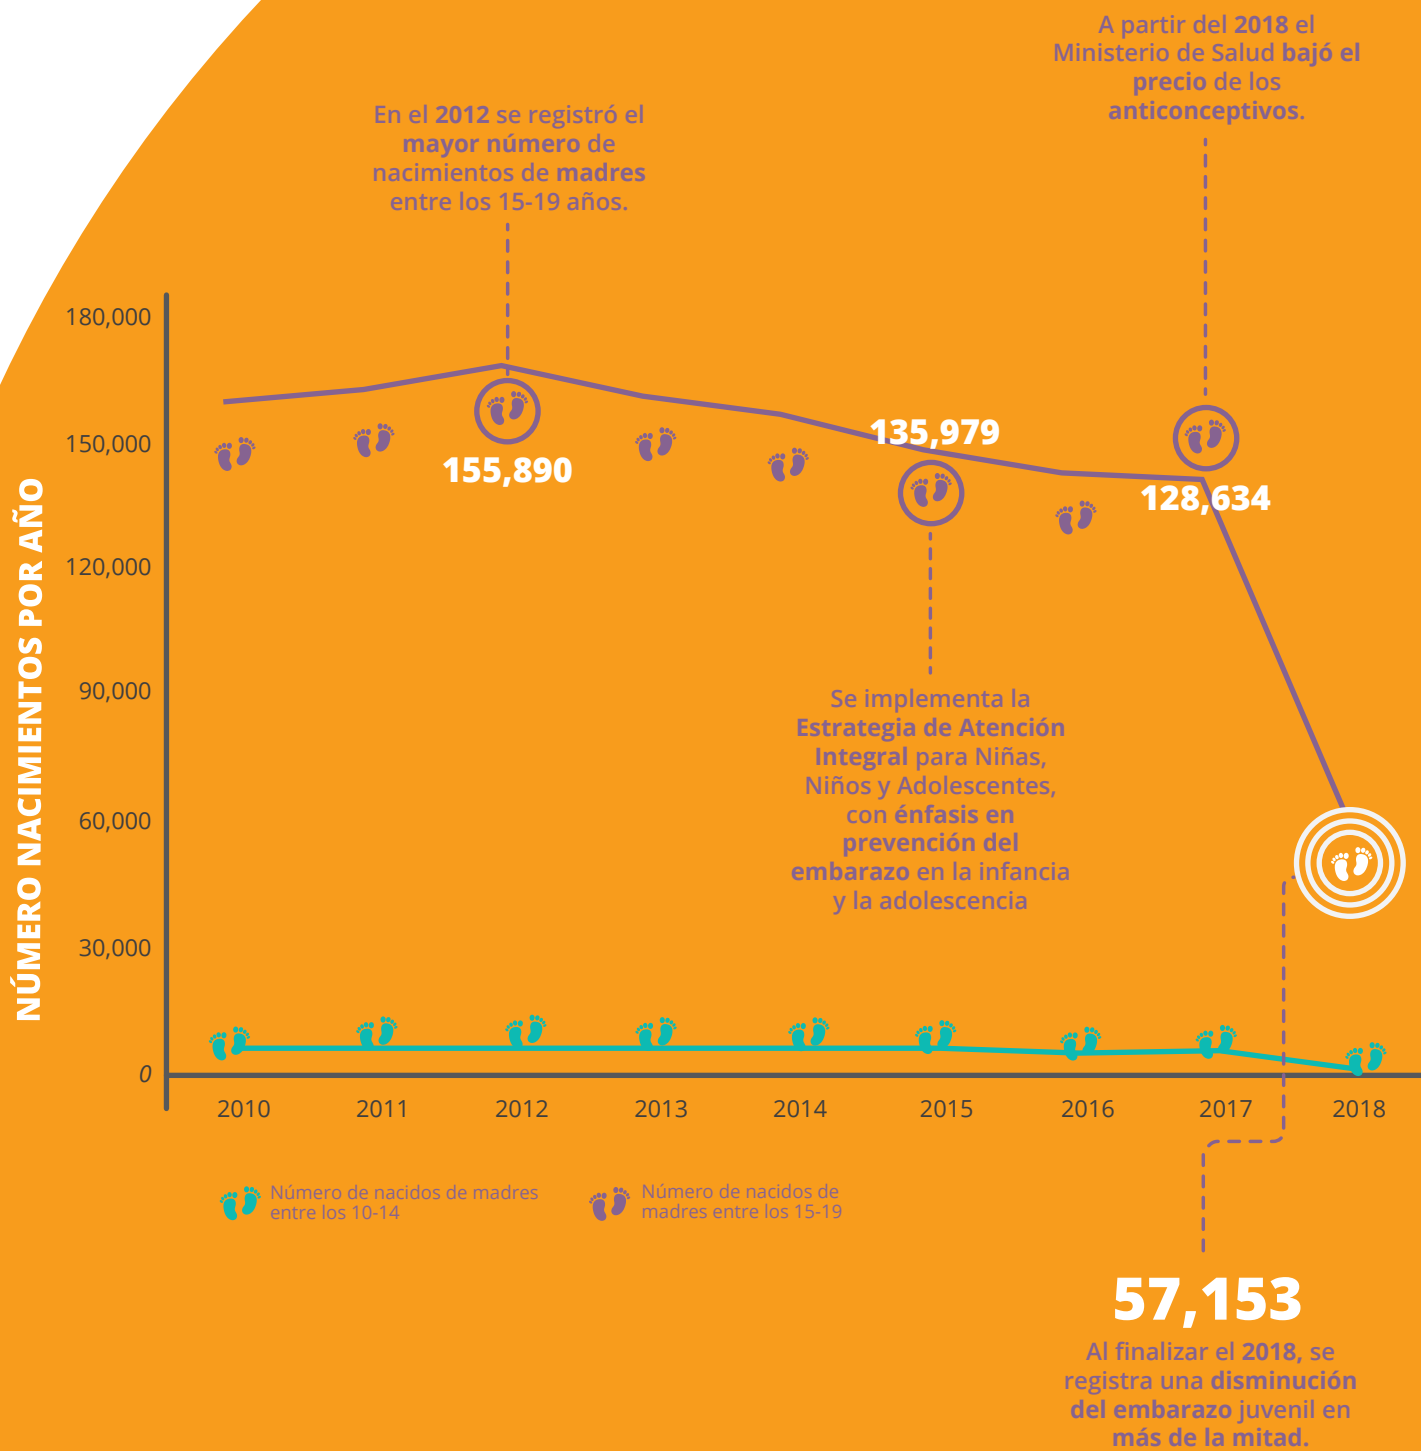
A partir del 2018 el Ministerio de Salud bajó el precio de los anticonceptivos.

En el 2012 se registró el mayor número de nacimientos de madres entre los 15-19 años.

NÚMERO NACIMIENTOS POR AÑO

180,000

150,000

120,000

90,000

60,000

30,000

0

155,890

135,979

128,634

Se implementa la Estrategia de Atención Integral para Niñas, Niños y Adolescentes, con énfasis en prevención del embarazo en la infancia y la adolescencia

2010 2011 2012 2013 2014 2015 2016 2017 2018

Número de nacidos de madres entre los 10-14

Número de nacidos de madres entre los 15-19

57,153

Al finalizar el 2018, se registra una disminución del embarazo juvenil en más de la mitad.